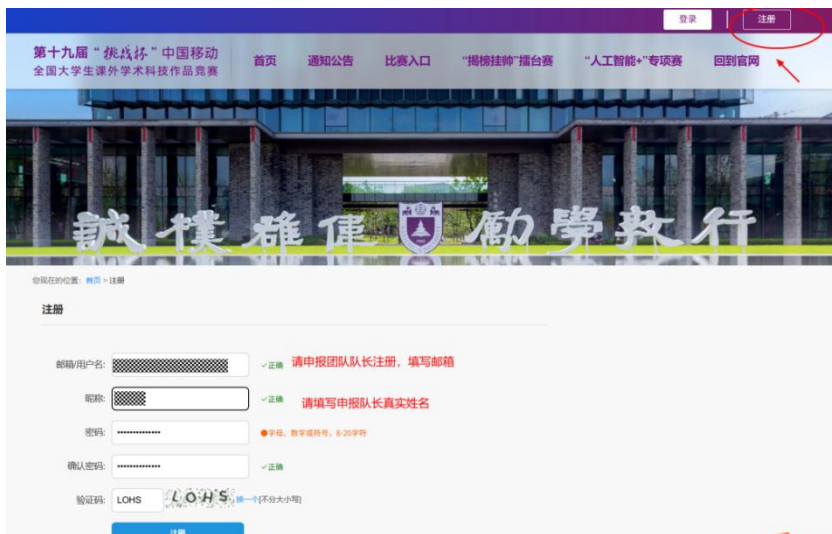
登录 | 注册

第十九届"挑战杯"中国移动
全国大学生课外学术科技作品竞赛

首页 通知公告 比赛入口 "揭榜挂帅"擂台赛 "人工智能+"专项赛 回到官网

誠 樸 雄 偉 勵 學 敦 行

您现在的位置: 首页 > 注册

注册

邮箱/用户名: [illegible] ✓正确 请申报团队队长注册，填写邮箱

昵称: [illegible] ✓正确 请填写申报队长真实姓名

密码: •••••••••••••• ●字母、数字或符号，8-20字符

确认密码: •••••••••••••• ✓正确

验证码: LOHS LOHS 换一个[不分大小写]

注册